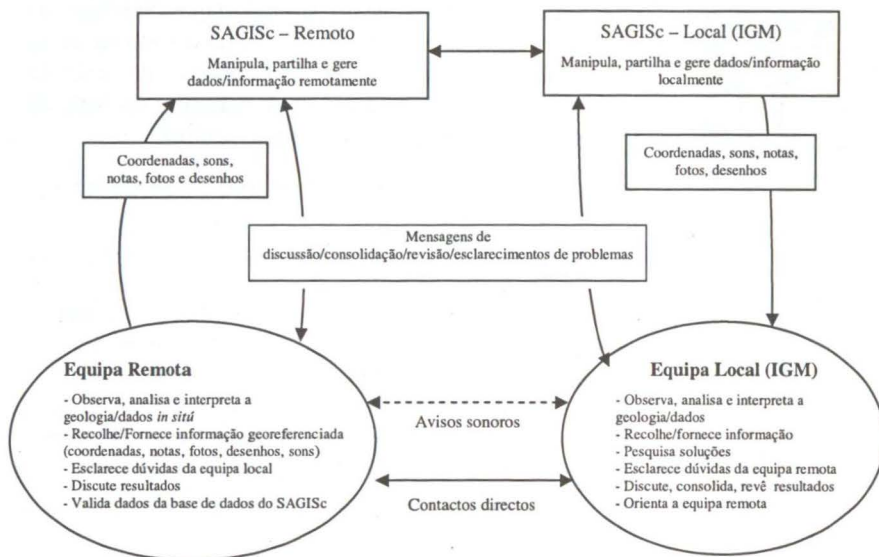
SAGISc – Remoto

Manipula, partilha e gere dados/informação remotamente

SAGISc – Local (IGM)

Manipula, partilha e gere dados/informação localmente

Coordenadas, sons, notas, fotos e desenhos

Coordenadas, sons, notas, fotos, desenhos

Mensagens de discussão/consolidação/revisão/esclarecimentos de problemas

Equipa Remota

- Observa, analisa e interpreta a geologia/dados *in situ*
- Recolhe/Fornece informação georeferenciada (coordenadas, notas, fotos, desenhos, sons)
- Esclarece dúvidas da equipa local
- Discute resultados
- Valida dados da base de dados do SAGISc

Avisos sonoros

Contactos directos

Equipa Local (IGM)

- Observa, analisa e interpreta a geologia/dados
- Recolhe/fornece informação
- Pesquisa soluções
- Esclarece dúvidas da equipa remota
- Discute, consolida, revê resultados
- Orienta a equipa remota